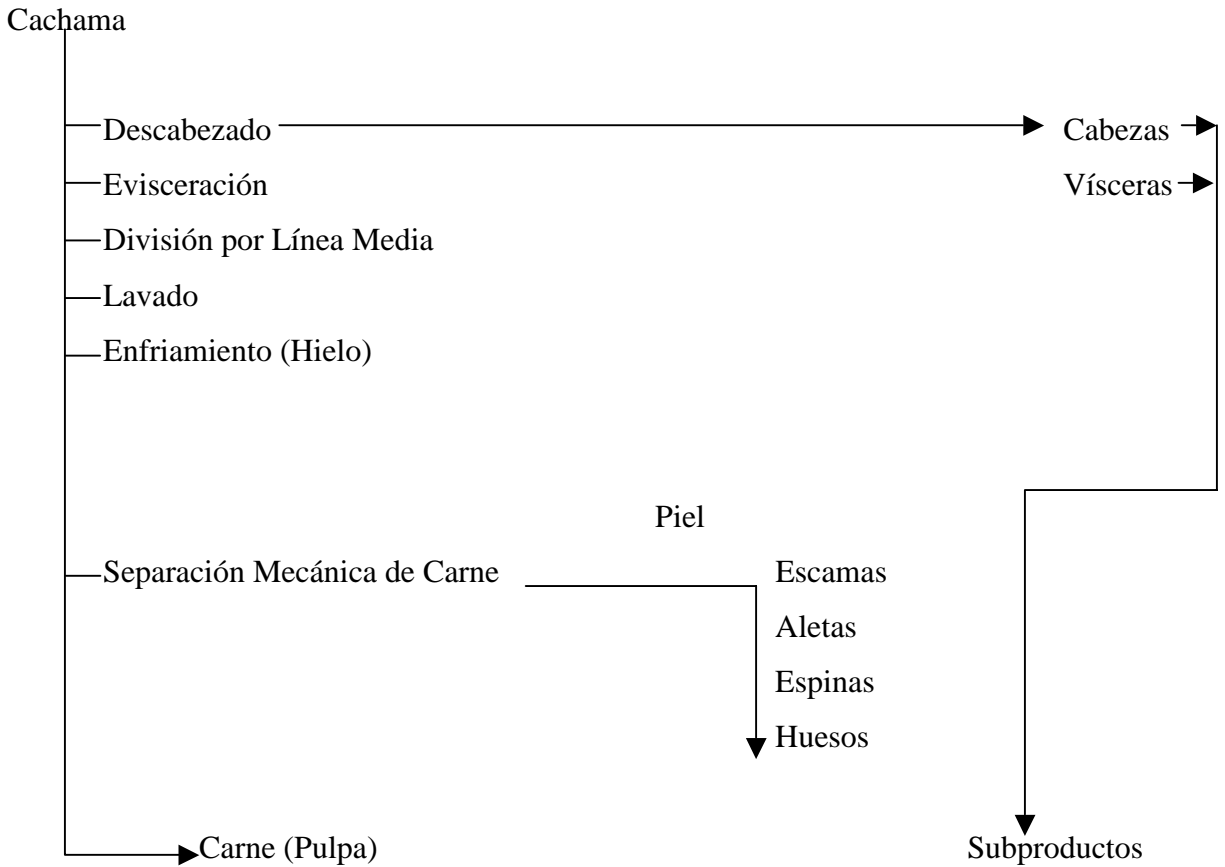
Cachama

Descabezado

Cabezas

Evisceración

Vísceras

División por Línea Media

Lavado

Enfriamiento (Hielo)

Piel

Separación Mecánica de Carne

Escamas

Aletas

Espinas

Huesos

Carne (Pulpa)

Subproductos